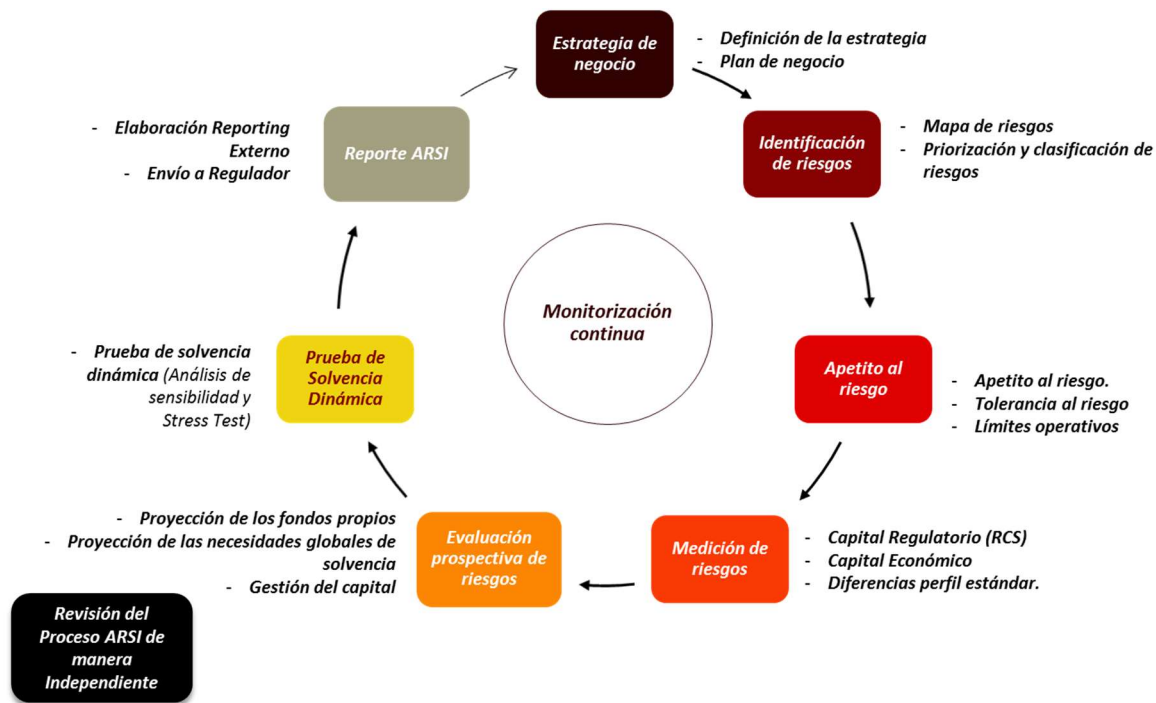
Estrategia de negocio

- Definición de la estrategia
- Plan de negocio

Identificación de riesgos

- Mapa de riesgos
- Priorización y clasificación de riesgos

Apetito al riesgo

- Apetito al riesgo.
- Tolerancia al riesgo
- Límites operativos

Medición de riesgos

- Capital Regulatorio (RCS)
- Capital Económico
- Diferencias perfil estándar.

Evaluación prospectiva de riesgos

- Proyección de los fondos propios
- Proyección de las necesidades globales de solvencia
- Gestión del capital

Prueba de Solvencia Dinámica

- Prueba de solvencia dinámica (Análisis de sensibilidad y Stress Test)

Reporte ARSI

- Elaboración Reporting Externo
- Envío a Regulador

Monitorización continua

Revisión del Proceso ARSI de manera Independiente